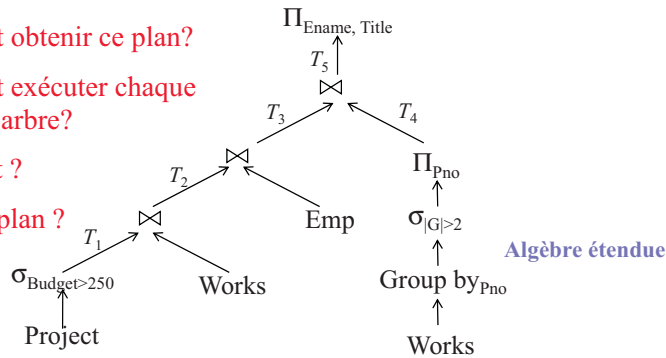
t obtenir ce plan?

t exécuter chaque arbre?

t ?

plan ?

$\Pi_{Ename, Title}$

$T_5$

$\bowtie$

$T_3$

$T_4$

$\bowtie$

$\Pi_{Pno}$

$T_2$

$\bowtie$

Emp

$\sigma_{|G|>2}$

Algèbre étendue

$T_1$

$\sigma_{Budget>250}$

Works

Group $by_{Pno}$

Project

Works